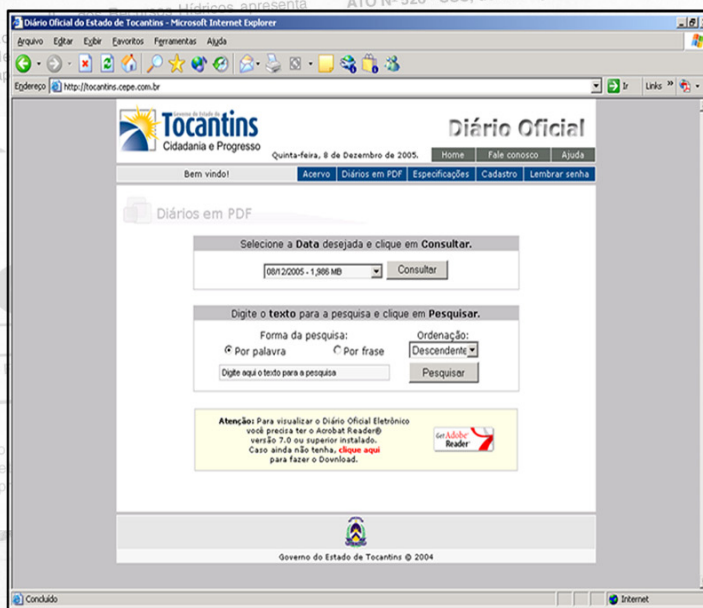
Diário Oficial do Estado de Tocantins - Microsoft Internet Explorer

Arquivo Editar Exibir Favoritos Ferramentas Ajuda

Endereço http://tocantins.cepe.com.br

Ir Links

Governo do Estado do Tocantins
Cidadania e Progresso

Diário Oficial

Quinta-feira, 8 de Dezembro de 2005.

Home | Fale conosco | Ajuda

Bem vindo! | Acervo | Diários em PDF | Especificações | Cadastro | Lembrar senha

Diários em PDF

Selecione a Data desejada e clique em Consultar.

08/12/2005 - 1,986 MB

Consultar

Digite o texto para a pesquisa e clique em Pesquisar.

Forma da pesquisa:

Por palavra

Por frase

Ordenação:

Descendente

Digite aqui o texto para a pesquisa

Pesquisar

Atenção: Para visualizar o Diário Oficial Eletrônico você precisa ter o Acrobat Reader® versão 7.0 ou superior instalado. Caso ainda não tenha, clique aqui para fazer o Download.

Get Adobe Reader

Governo do Estado de Tocantins © 2004

Concluído

Internet